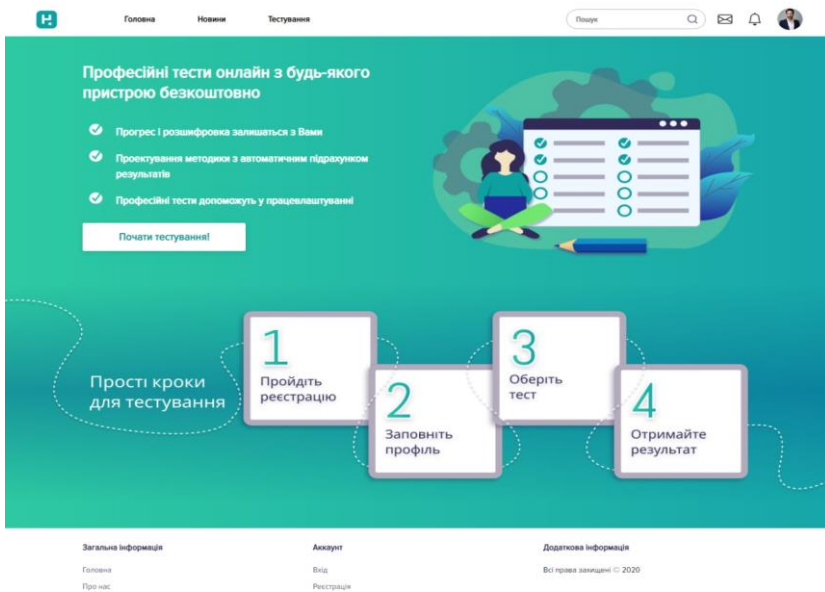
Головна Новини Тестування

Пошук

Професійні тести онлайн з будь-якого пристрою безкоштовно

Прогрес і розшифровка залишаться з Вами

Проектування методики з автоматичним підрахунком результатів

Професійні тести допоможуть у працевлаштуванні

Почати тестування!

Прості кроки для тестування

1 Пройдіть реєстрацію

2 Заповніть профіль

3 Оберіть тест

4 Отримайте результат

Загальна інформація
Головна
Про нас

Аккаунт
Вхід
Реєстрація

Додаткова інформація
Всі права захищені © 2020